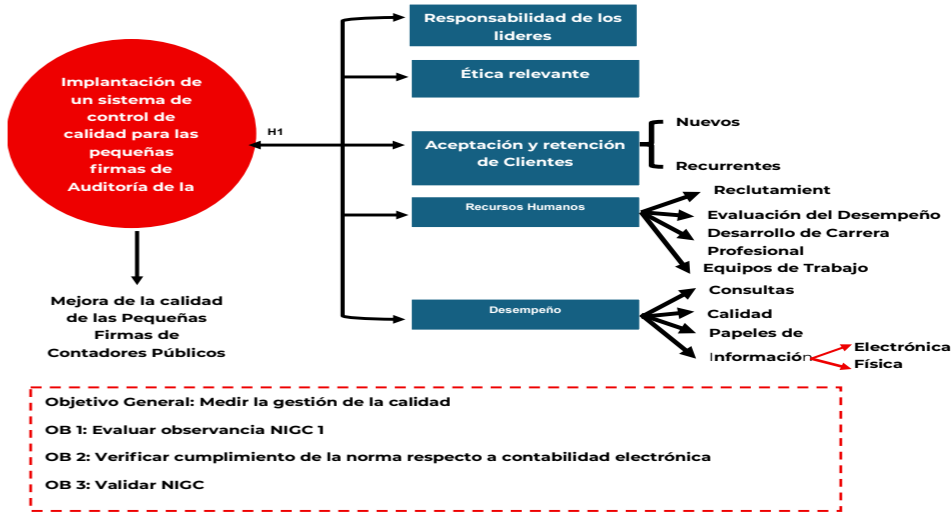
Implantación de un sistema de control de calidad para las pequeñas firmas de Auditoría de la

H1

Responsabilidad de los lideres

Ética relevante

Aceptación y retención de Clientes

Nuevos

Recurrentes

Recursos Humanos

Reclutamient

Evaluación del Desempeño

Desarrollo de Carrera Profesional

Equipos de Trabajo

Desempeño

Consultas

Calidad

Papeles de Información

Electrónica

Física

Mejora de la calidad de las Pequeñas Firmas de Contadores Públicos

Objetivo General: Medir la gestión de la calidad

OB 1: Evaluar observancia NIGC 1

OB 2: Verificar cumplimiento de la norma respecto a contabilidad electrónica

OB 3: Validar NIGC